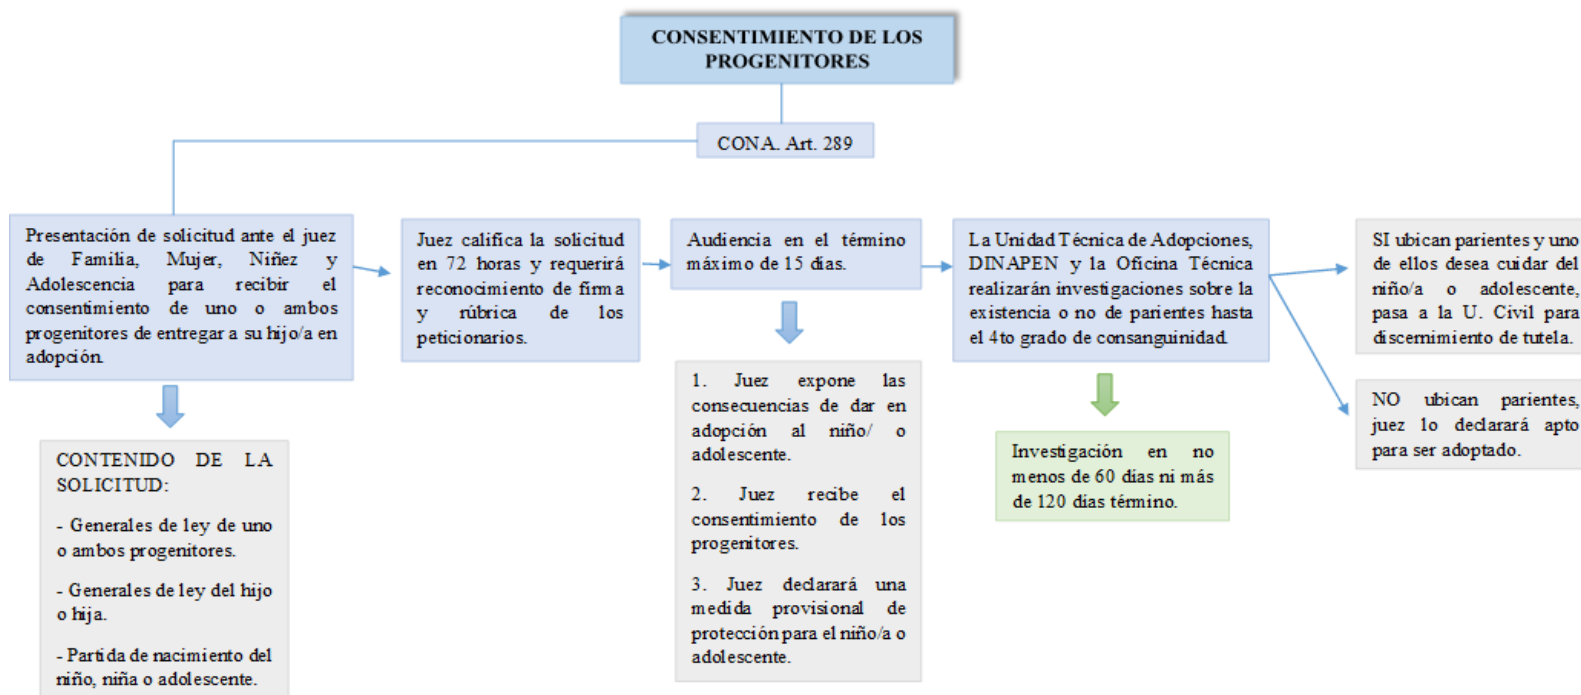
CONSENTIMIENTO DE LOS PROGENITORES

CONA. Art. 289

Presentación de solicitud ante el juez de Familia, Mujer, Niñez y Adolescencia para recibir el consentimiento de uno o ambos progenitores de entregar a su hijo/a en adopción.

CONTENIDO DE LA SOLICITUD:

- Generales de ley de uno o ambos progenitores.

- Generales de ley del hijo o hija.

- Partida de nacimiento del niño, niña o adolescente.

Juez califica la solicitud en 72 horas y requerirá reconocimiento de firma y rúbrica de los peticionarios.

Audiencia en el término máximo de 15 días.

1. Juez expone las consecuencias de dar en adopción al niño/ o adolescente.

2. Juez recibe el consentimiento de los progenitores.

3. Juez declarará una medida provisional de protección para el niño/a o adolescente.

La Unidad Técnica de Adopciones, DINAPEN y la Oficina Técnica realizarán investigaciones sobre la existencia o no de parientes hasta el 4to grado de consanguinidad.

Investigación en no menos de 60 días ni más de 120 días término.

SI ubican parientes y uno de ellos desea cuidar del niño/a o adolescente, pasa a la U. Civil para discernimiento de tutela.

NO ubican parientes, juez lo declarará apto para ser adoptado.